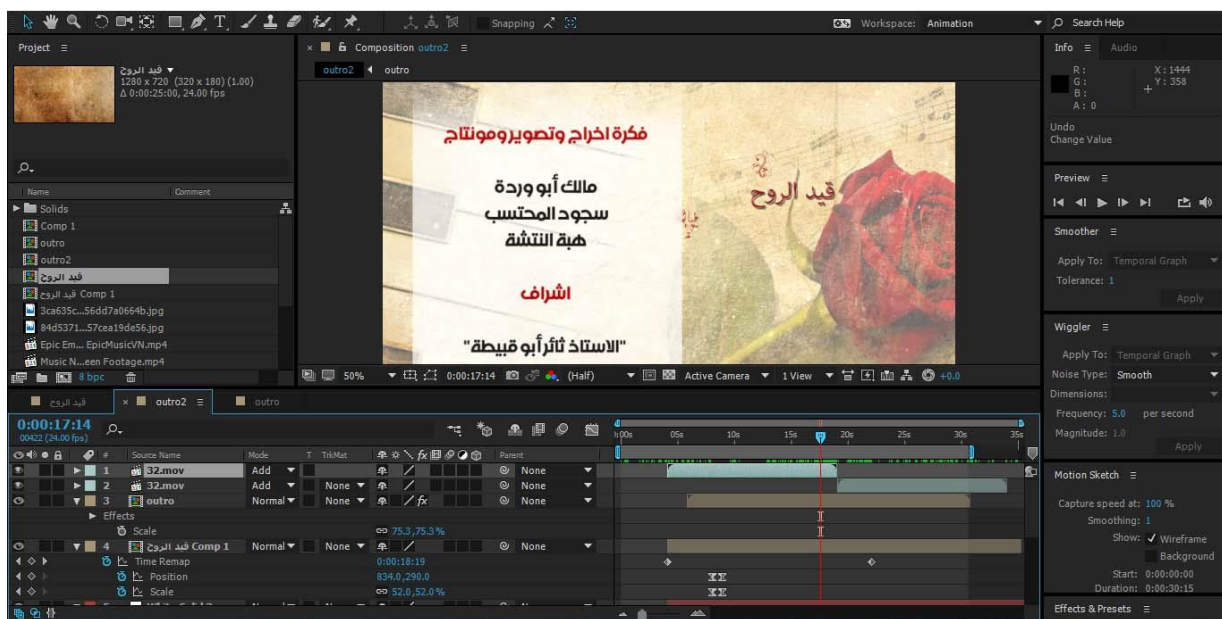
Snapping

Workspace: Animation

Search Help

Project ≡

قيد الروح ▾
1280 x 720 (320 x 180) (1.00)
Δ 0:00:25:00, 24.00 fps

Name
Comment

Solids
Comp 1
outro
outro2
قيد الروح
قيد الروح Comp 1
3ca635c...56dd7a0664b.jpg
84d5371...57cea19de56.jpg
Epic Em... EpicMusicVN.mp4
Music N...een Footage.mp4

8 bpc

× Composition outro2 ≡

outro2 ◂ outro

فكرة اخراج وتصوير ومونتاج

مالك أبو وردة
سجود المحتسب
هبة النتشة

اشراف

"الاستاذ ثائر أبو قبيطة"

قيد الروح

50% 0:00:17:14 (Half) Active Camera 1 View +0.0

Info ≡ Audio

R:
G:
B:
A: 0

X: 1444
Y: 358

Undo
Change Value

Preview ≡

Smoother ≡

Apply To: Temporal Graph
Tolerance: 1
Apply

Wiggler ≡

Apply To: Temporal Graph
Noise Type: Smooth
Dimensions:
Frequency: 5.0 per second
Magnitude: 1.0
Apply

Motion Sketch ≡

Capture speed at: 100 %
Smoothing: 1
Show: ✓ Wireframe
Background
Start: 0:00:00:00
Duration: 0:00:30:15

Effects & Presets ≡

قيد الروح × outro2 ≡ outro

0:00:17:14
00422 (24.00 fps)

# Source Name Mode T TrkMat Parent

1 32.mov Add None
2 32.mov Add None None
3 outro Normal None None
Effects
Scale 75.3,75.3%
4 قيد الروح Comp 1 Normal None None
Time Remap 0:00:18:19
Position 834.0,290.0
Scale 52.0,52.0%

0s 05s 10s 15s 20s 25s 30s 35s